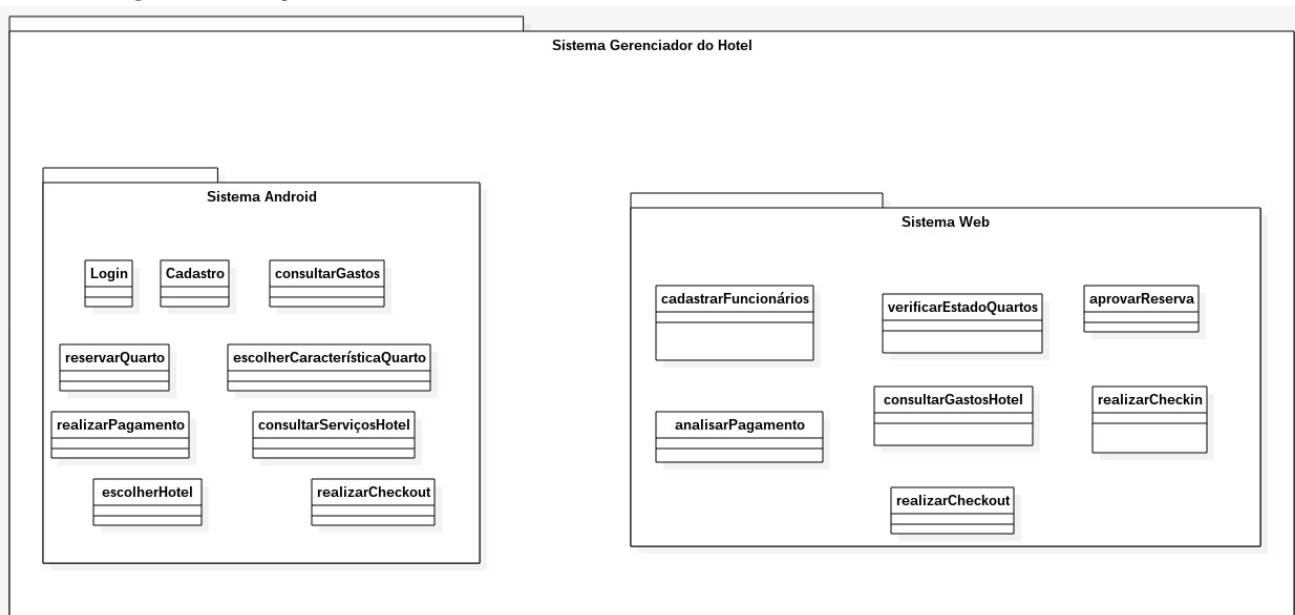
Sistema Gerenciador do Hotel

Sistema Android

Login

Cadastro

consultarGastos

reservarQuarto

escolherCaracterísticaQuarto

realizarPagamento

consultarServiçosHotel

escolherHotel

realizarCheckout

Sistema Web

cadastrarFuncionários

verificarEstadoQuartos

aprovarReserva

consultarGastosHotel

realizarCheckin

analisarPagamento

realizarCheckout